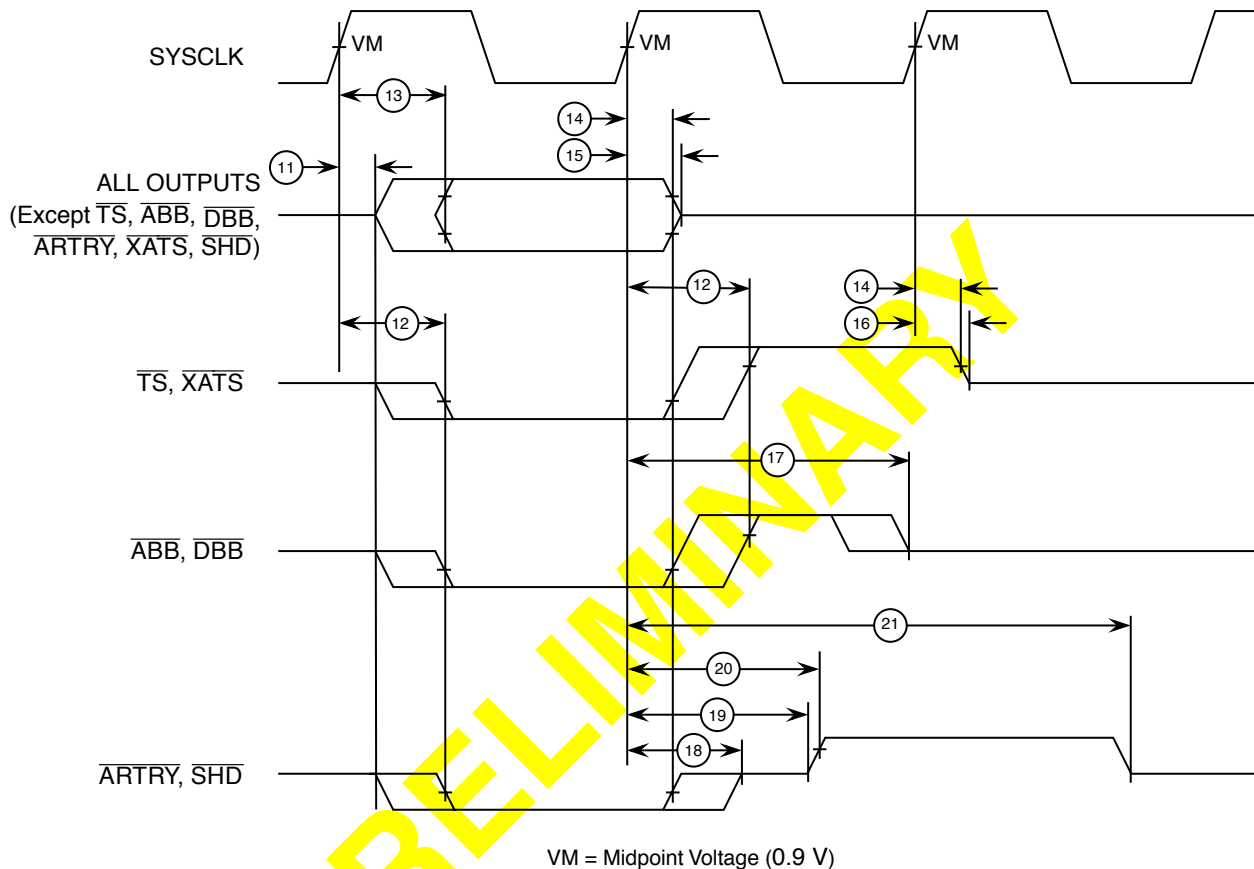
SYSCLK

VM

VM

VM

13

14

15

11

ALL OUTPUTS
(Except $\overline{TS}$, $\overline{ABB}$, $\overline{DBB}$,
$\overline{ARTRY}$, $\overline{XATS}$, $\overline{SHD}$)

12

14

16

12

$\overline{TS}$, $\overline{XATS}$

17

$\overline{ABB}$, $\overline{DBB}$

21

20

19

18

$\overline{ARTRY}$, $\overline{SHD}$

VM = Midpoint Voltage (0.9 V)

PRELIMINARY